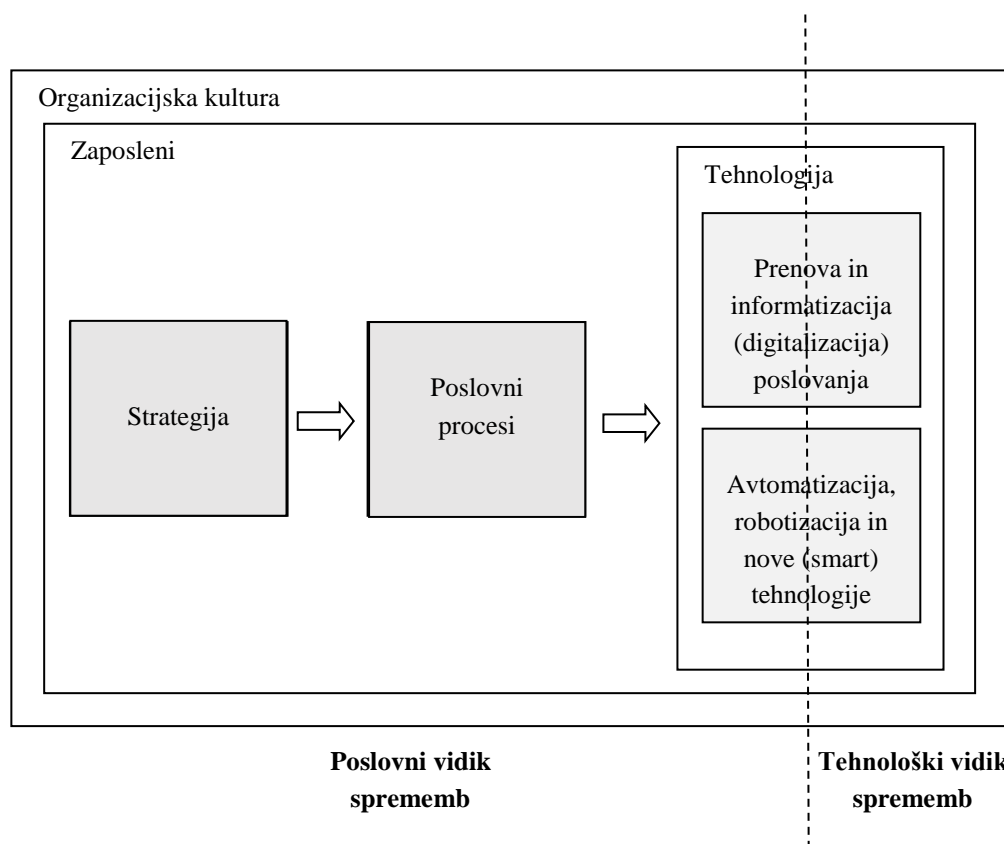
Organizacijska kultura

Zaposleni

Tehnologija

Strategija

Poslovni procesi

Prenova in informatizacija (digitalizacija) poslovanja

Avtomatizacija, robotizacija in nove (smart) tehnologije

**Poslovni vidik sprememb**

**Tehnološki vidik sprememb**